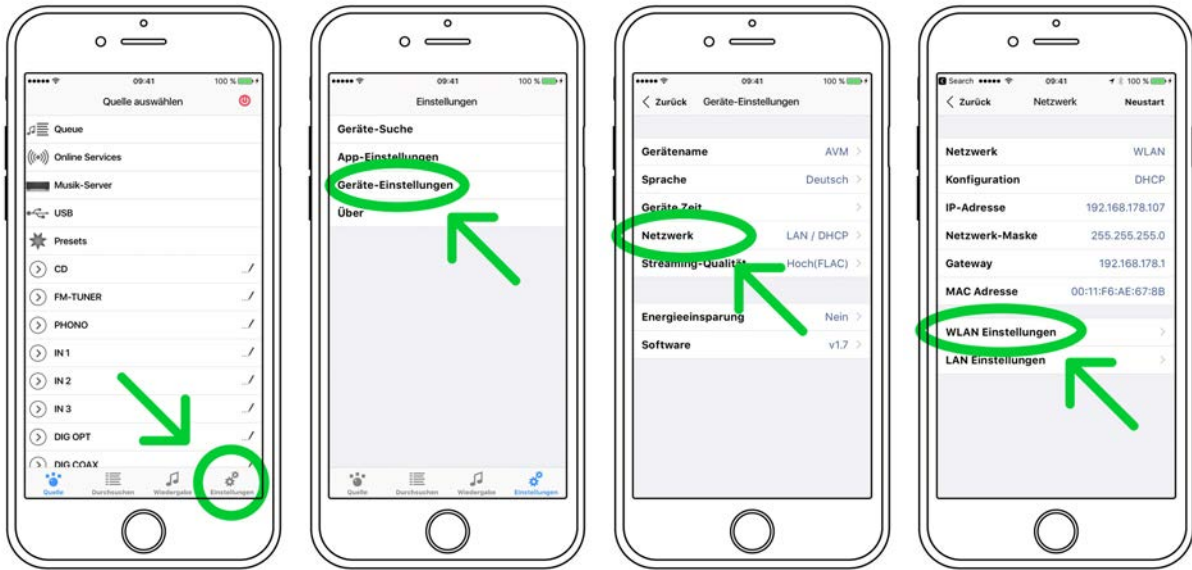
09:41 100 %

Quelle auswählen

Queue
Online Services
Musik-Server
USB
Presets
CD
FM-TUNER
PHONO
IN 1
IN 2
IN 3
DIG OPT
DIG COAX

Quelle Durchsuchen Wiedergabe Einstellungen

09:41 100 %

Einstellungen

Geräte-Suche
App-Einstellungen
Geräte-Einstellungen
Über

Quelle Durchsuchen Wiedergabe Einstellungen

09:41 100 %

Zurück Geräte-Einstellungen

| | |
|---|---|
| Gerätename | AVM |
| Sprache | Deutsch |
| Geräte Zeit | |
| Netzwerk | LAN / DHCP |
| Streaming-Qualität | Hoch(FLAC) |
| Energieeinsparung | Nein |
| Software | v1.7 |

Search 09:41 100 %

Zurück Netzwerk Neustart

| | |
|---|---|
| Netzwerk | WLAN |
| Konfiguration | DHCP |
| IP-Adresse | 192.168.178.107 |
| Netzwerk-Maske | 255.255.255.0 |
| Gateway | 192.168.178.1 |
| MAC Adresse | 00:11:F6:AE:67:8B |

WLAN Einstellungen
LAN Einstellungen